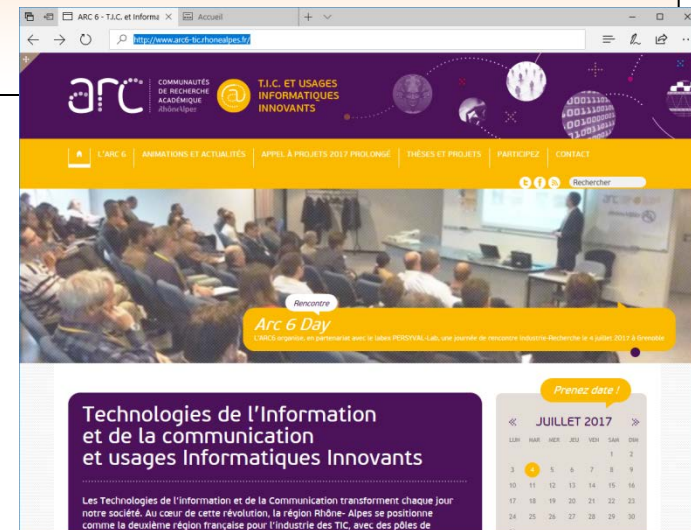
ARC 6 - T.I.C. et Informa ×  Accueil  +

http://www.arc6-tic.rhonealpes.fr/

arc COMMUNAUTÉS DE RECHERCHE ACADÉMIQUE RhôneAlpes

T.I.C. ET USAGES INFORMATIQUES INNOVANTS

L'ARC 6 | ANIMATIONS ET ACTUALITÉS | APPEL À PROJETS 2017 PROLONGÉ | THÈSES ET PROJETS | PARTICIPEZ | CONTACT

Rechercher

Rencontre

Arc 6 Day

L'ARC6 organise, en partenariat avec le labex PERSYVAL-Lab, une journée de rencontre Industrie-Recherche le 4 juillet 2017 à Grenoble

Technologies de l'Information et de la communication et usages Informatiques Innovants

Les Technologies de l'information et de la Communication transforment chaque jour notre société. Au cœur de cette révolution, la région Rhône- Alpes se positionne comme la deuxième région française pour l'industrie des TIC, avec des pôles de

Prenez date !

« JUILLET 2017 »

| LUN | MAR | MER | JEU | VEN | SAM | DIM |
|---|---|---|---|---|---|---|
| | | | | | 1 | 2 |
| 3 | 4 | 5 | 6 | 7 | 8 | 9 |
| 10 | 11 | 12 | 13 | 14 | 15 | 16 |
| 17 | 18 | 19 | 20 | 21 | 22 | 23 |
| 24 | 25 | 26 | 27 | 28 | 29 | 30 |